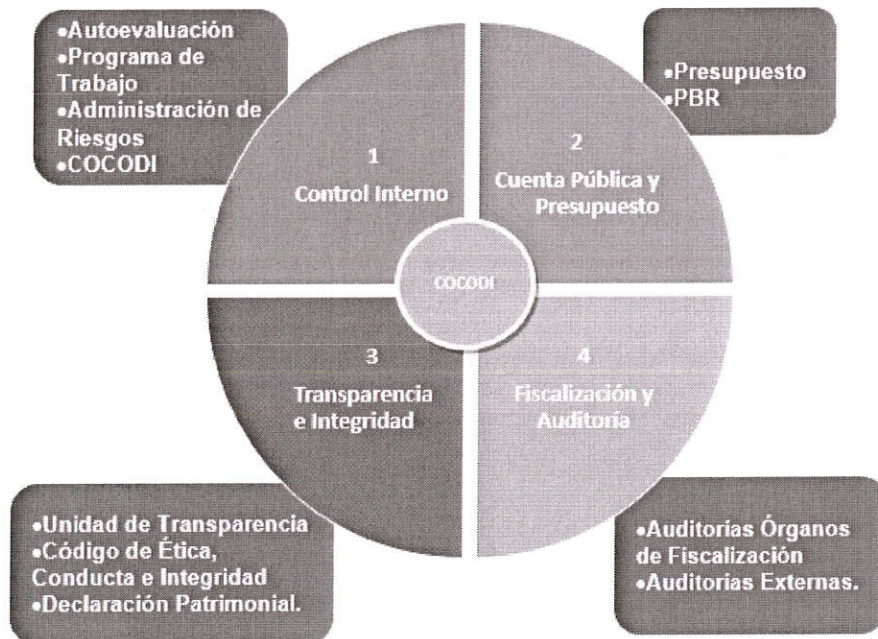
•Autoevaluación
•Programa de Trabajo
•Administración de Riesgos
•COCODI

•Presupuesto
•PBR

1
Control Interno

2
Cuenta Pública y Presupuesto

COCODI

3
Transparencia e Integridad

4
Fiscalización y Auditoría

•Unidad de Transparencia
•Código de Ética, Conducta e Integridad
•Declaración Patrimonial.

•Auditorias Órganos de Fiscalización
•Auditorias Externas.